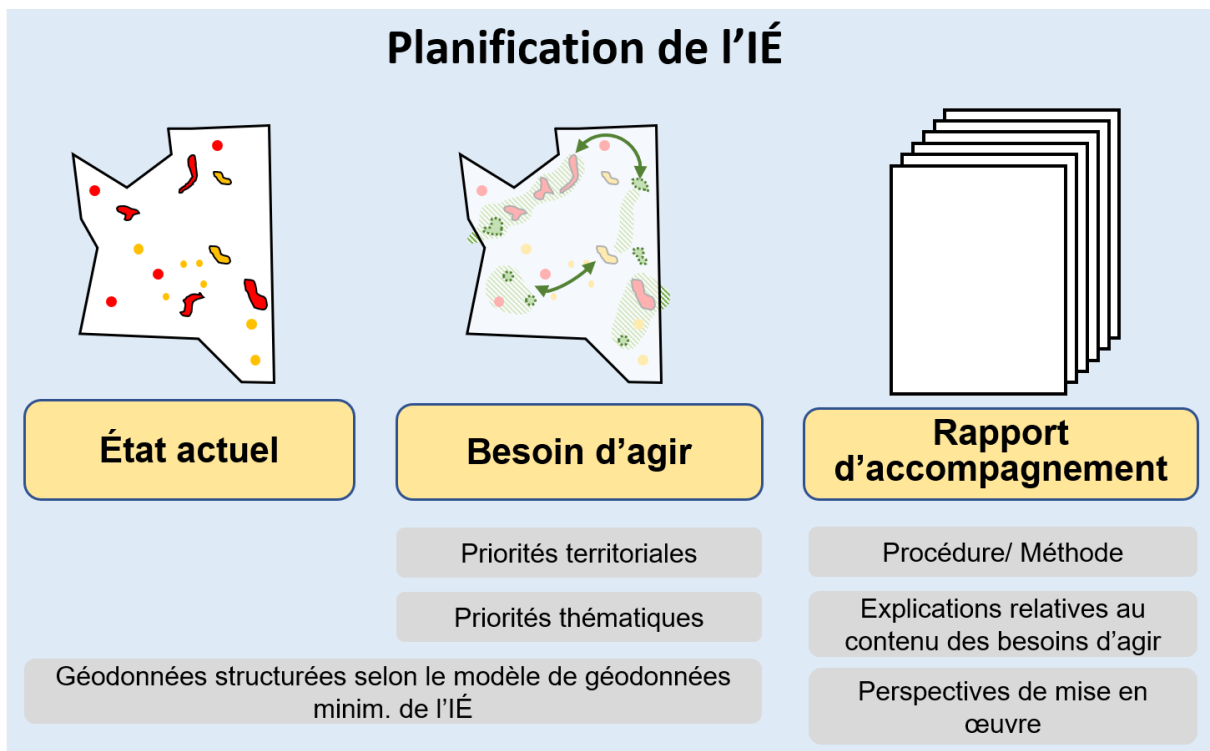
Planification de l'IÉ

État actuel

Besoin d'agir

Rapport d'accompagnement

Priorités territoriales

Priorités thématiques

Géodonnées structurées selon le modèle de géodonnées minim. de l'IÉ

Procédure/ Méthode

Explications relatives au contenu des besoins d'agir

Perspectives de mise en œuvre